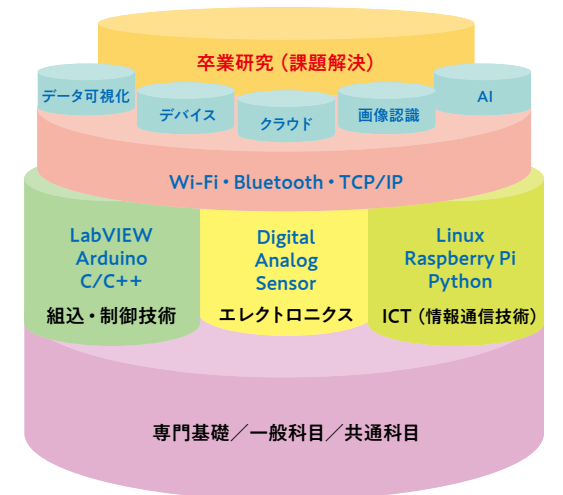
卒業研究（課題解決）

データ可視化

デバイス

クラウド

画像認識

AI

Wi-Fi・Bluetooth・TCP/IP

LabVIEW
Arduino
C/C++

組込・制御技術

Digital
Analog
Sensor

エレクトロニクス

Linux
Raspberry Pi
Python

ICT（情報通信技術）

専門基礎／一般科目／共通科目